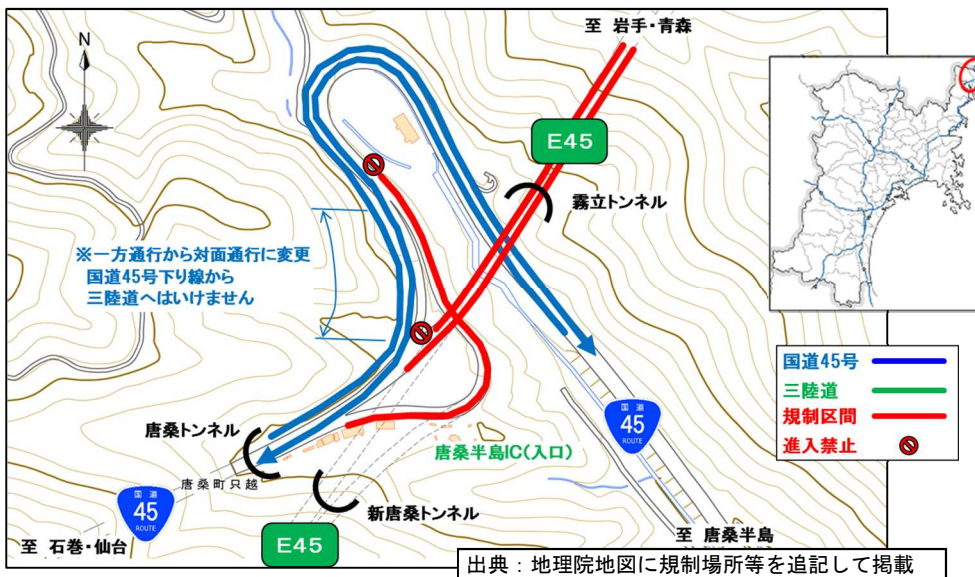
N

至 岩手・青森

E45

霧立トンネル

※一方通行から対面通行に変更
国道45号下り線から
三陸道へはいけません

国道
45
ROUTE

唐桑トンネル

唐桑半島IC(入口)

唐桑町只越

国道
45
ROUTE

新唐桑トンネル

至 唐桑半島

至 石巻・仙台

E45

国道45号
三陸道
規制区間
進入禁止

出典：地理院地図に規制場所等を追記して掲載